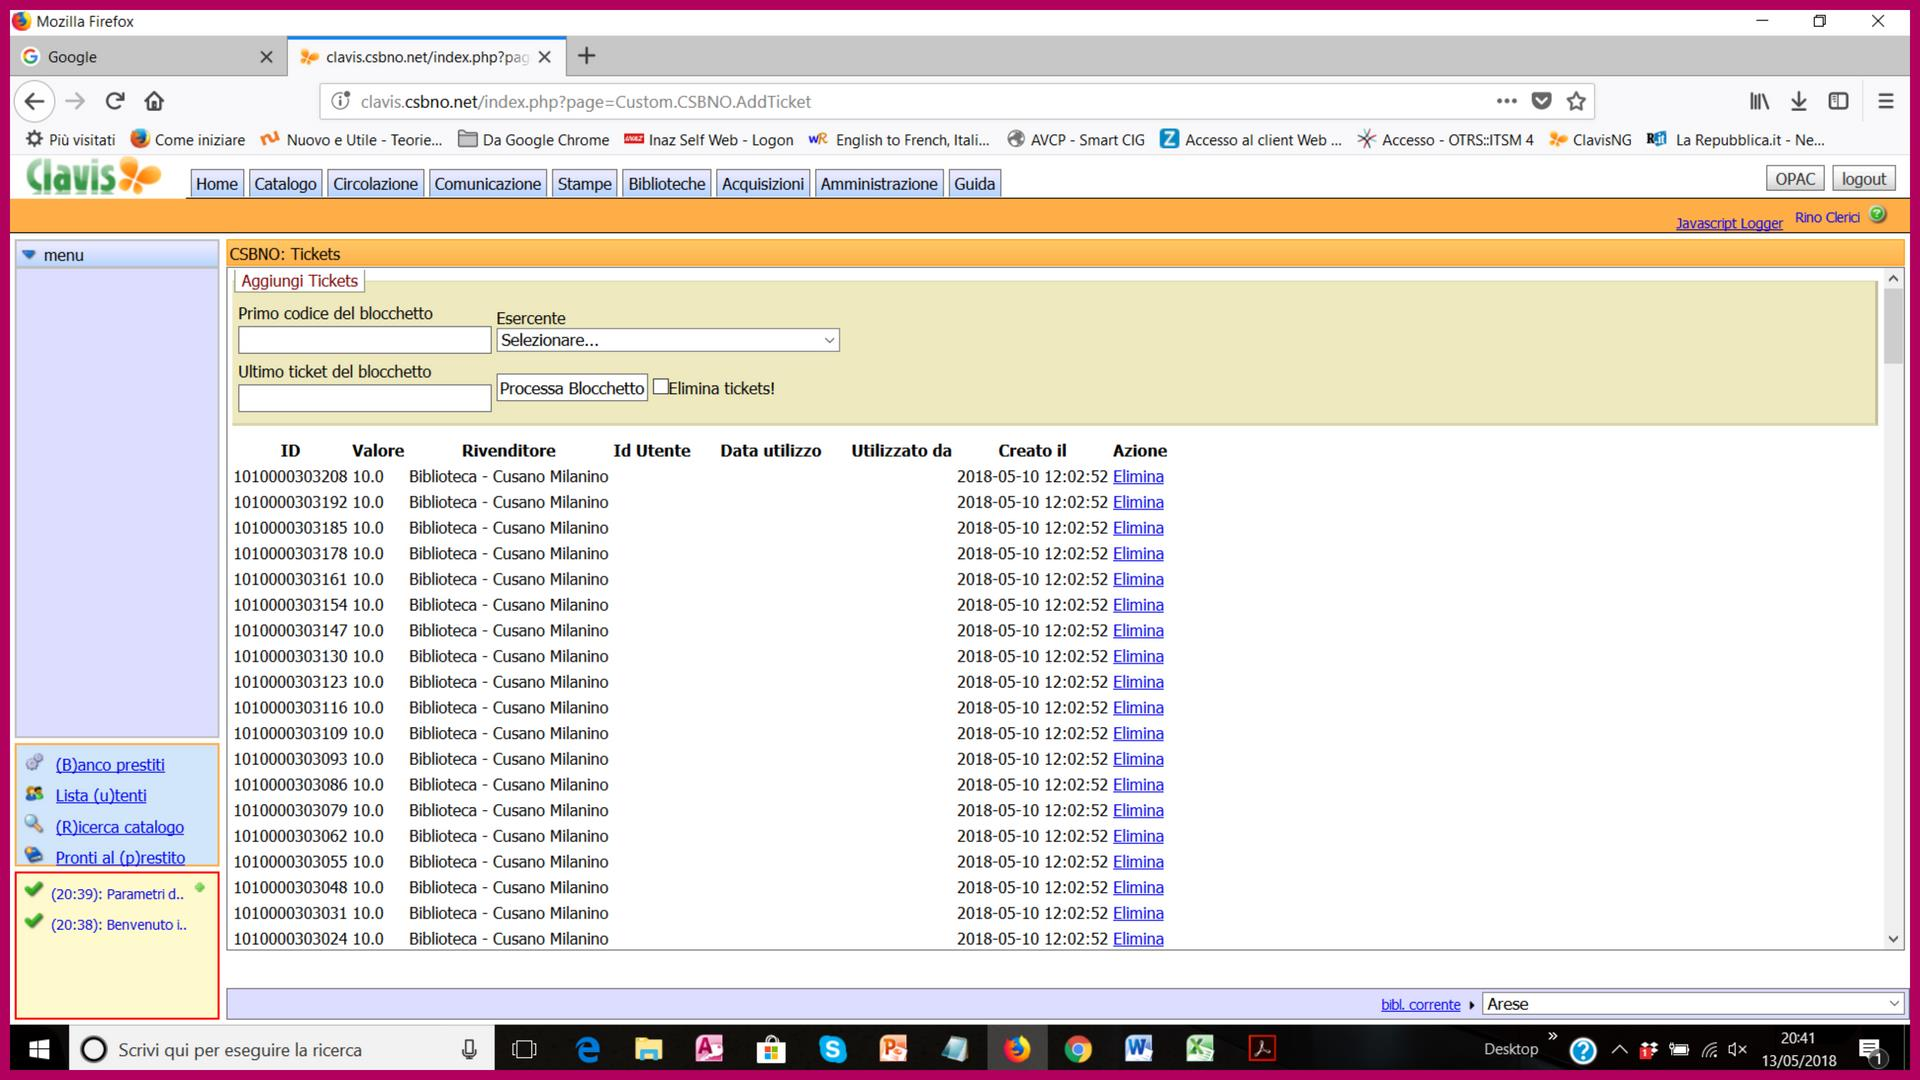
Mozilla Firefox

Google

clavis.csbno.net/index.php?pag

clavis.csbno.net/index.php?page=Custom.CSBNO.AddTicket

Più visitati Come iniziare Nuovo e Utile - Teorie... Da Google Chrome Inaz Self Web - Logon English to French, Itali... AVCP - Smart CIG Accesso al client Web ... Accesso - OTRS::ITSM 4 ClavisNG La Repubblica.it - Ne...

Clavis

Home Catalogo Circolazione Comunicazione Stampe Biblioteche Acquisizioni Amministrazione Guida

OPAC logout

Javascript Logger Rino Clerici

menu

CSBNO: Tickets

Aggiungi Tickets

Primo codice del blocchetto

Esercente
Selezionare...

Ultimo ticket del blocchetto

Processa Blocchetto Elimina tickets!

| ID | Valore | Rivenditore | Id Utente | Data utilizzo | Utilizzato da | Creato il | Azione |
|---|---|---|---|---|---|---|---|
| 1010000303208 | 10.0 | Biblioteca - Cusano Milanino | | | | 2018-05-10 12:02:52 | Elimina |
| 1010000303192 | 10.0 | Biblioteca - Cusano Milanino | | | | 2018-05-10 12:02:52 | Elimina |
| 1010000303185 | 10.0 | Biblioteca - Cusano Milanino | | | | 2018-05-10 12:02:52 | Elimina |
| 1010000303178 | 10.0 | Biblioteca - Cusano Milanino | | | | 2018-05-10 12:02:52 | Elimina |
| 1010000303161 | 10.0 | Biblioteca - Cusano Milanino | | | | 2018-05-10 12:02:52 | Elimina |
| 1010000303154 | 10.0 | Biblioteca - Cusano Milanino | | | | 2018-05-10 12:02:52 | Elimina |
| 1010000303147 | 10.0 | Biblioteca - Cusano Milanino | | | | 2018-05-10 12:02:52 | Elimina |
| 1010000303130 | 10.0 | Biblioteca - Cusano Milanino | | | | 2018-05-10 12:02:52 | Elimina |
| 1010000303123 | 10.0 | Biblioteca - Cusano Milanino | | | | 2018-05-10 12:02:52 | Elimina |
| 1010000303116 | 10.0 | Biblioteca - Cusano Milanino | | | | 2018-05-10 12:02:52 | Elimina |
| 1010000303109 | 10.0 | Biblioteca - Cusano Milanino | | | | 2018-05-10 12:02:52 | Elimina |
| 1010000303093 | 10.0 | Biblioteca - Cusano Milanino | | | | 2018-05-10 12:02:52 | Elimina |
| 1010000303086 | 10.0 | Biblioteca - Cusano Milanino | | | | 2018-05-10 12:02:52 | Elimina |
| 1010000303079 | 10.0 | Biblioteca - Cusano Milanino | | | | 2018-05-10 12:02:52 | Elimina |
| 1010000303062 | 10.0 | Biblioteca - Cusano Milanino | | | | 2018-05-10 12:02:52 | Elimina |
| 1010000303055 | 10.0 | Biblioteca - Cusano Milanino | | | | 2018-05-10 12:02:52 | Elimina |
| 1010000303048 | 10.0 | Biblioteca - Cusano Milanino | | | | 2018-05-10 12:02:52 | Elimina |
| 1010000303031 | 10.0 | Biblioteca - Cusano Milanino | | | | 2018-05-10 12:02:52 | Elimina |
| 1010000303024 | 10.0 | Biblioteca - Cusano Milanino | | | | 2018-05-10 12:02:52 | Elimina |

(B)anco prestiti
Lista (u)tenti
(R)icerca catalogo
Pronti al (p)restito

(20:39): Parametri d..
(20:38): Benvenuto i..

bibl. corrente Arese

Scrivi qui per eseguire la ricerca

Desktop 20:41 13/05/2018